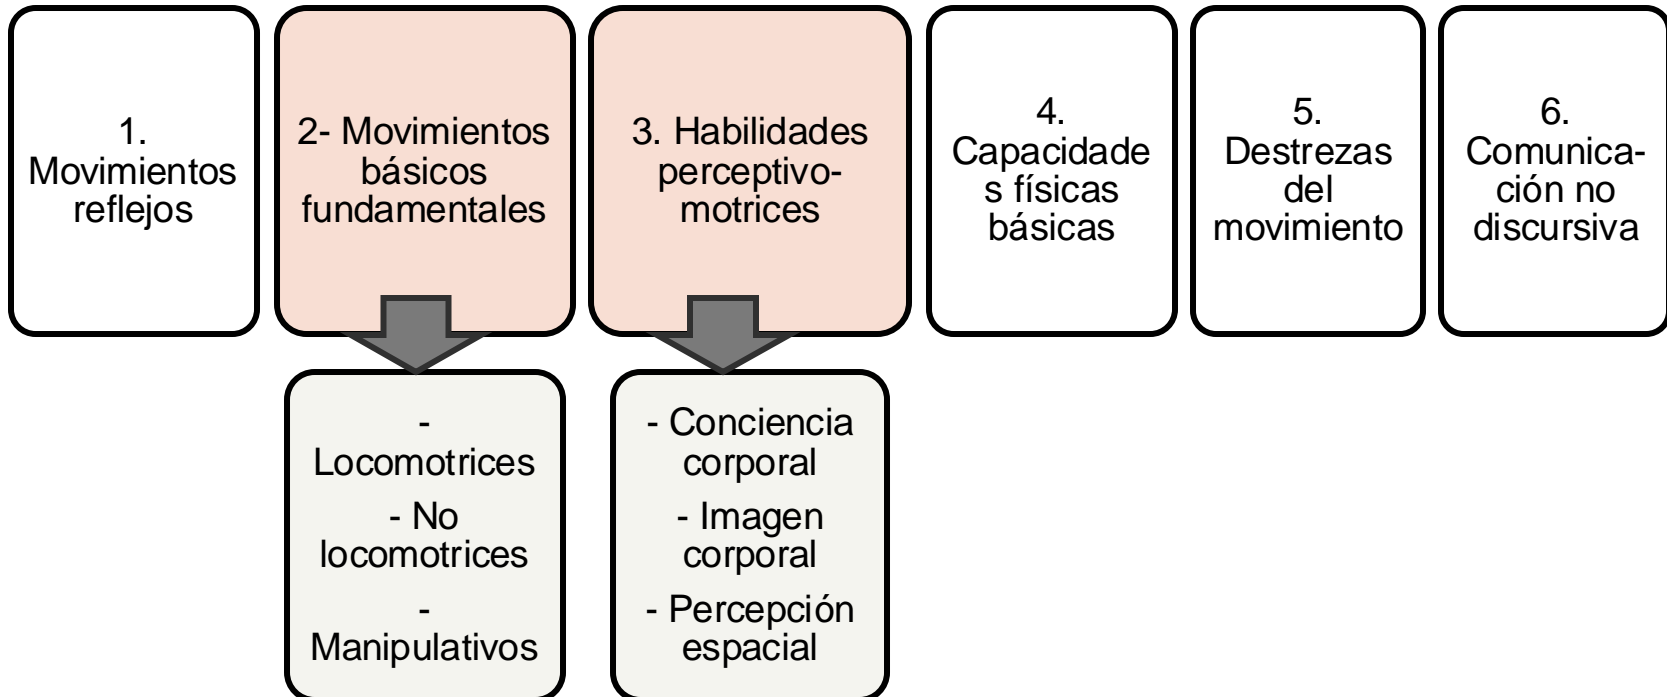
1. Movimientos reflejos

2- Movimientos básicos fundamentales

- Locomotrices
- No locomotrices
- Manipulativos

3. Habilidades perceptivo-motrices

- Conciencia corporal
- Imagen corporal
- Percepción espacial

4. Capacidades físicas básicas

5. Destrezas del movimiento

6. Comunicación no discursiva